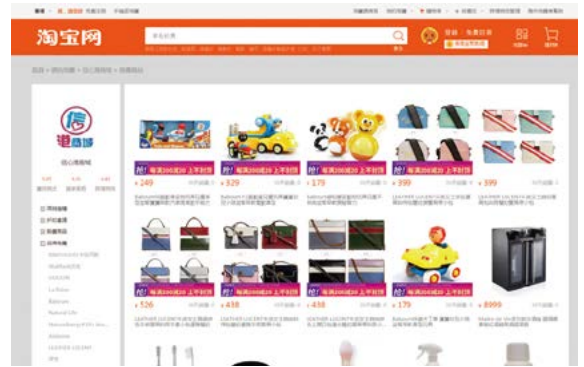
淘宝网

¥249
¥329
¥179
¥399
¥399
¥526
¥438
¥438
¥179
¥8999

抢！每满200减20 上不封顶
抢！每满200减20 上不封顶
抢！每满200减20 上不封顶
抢！每满200减20 上不封顶
抢！每满200减20 上不封顶
抢！每满200减20 上不封顶
抢！每满200减20 上不封顶
抢！每满200减20 上不封顶
抢！每满200减20 上不封顶

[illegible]